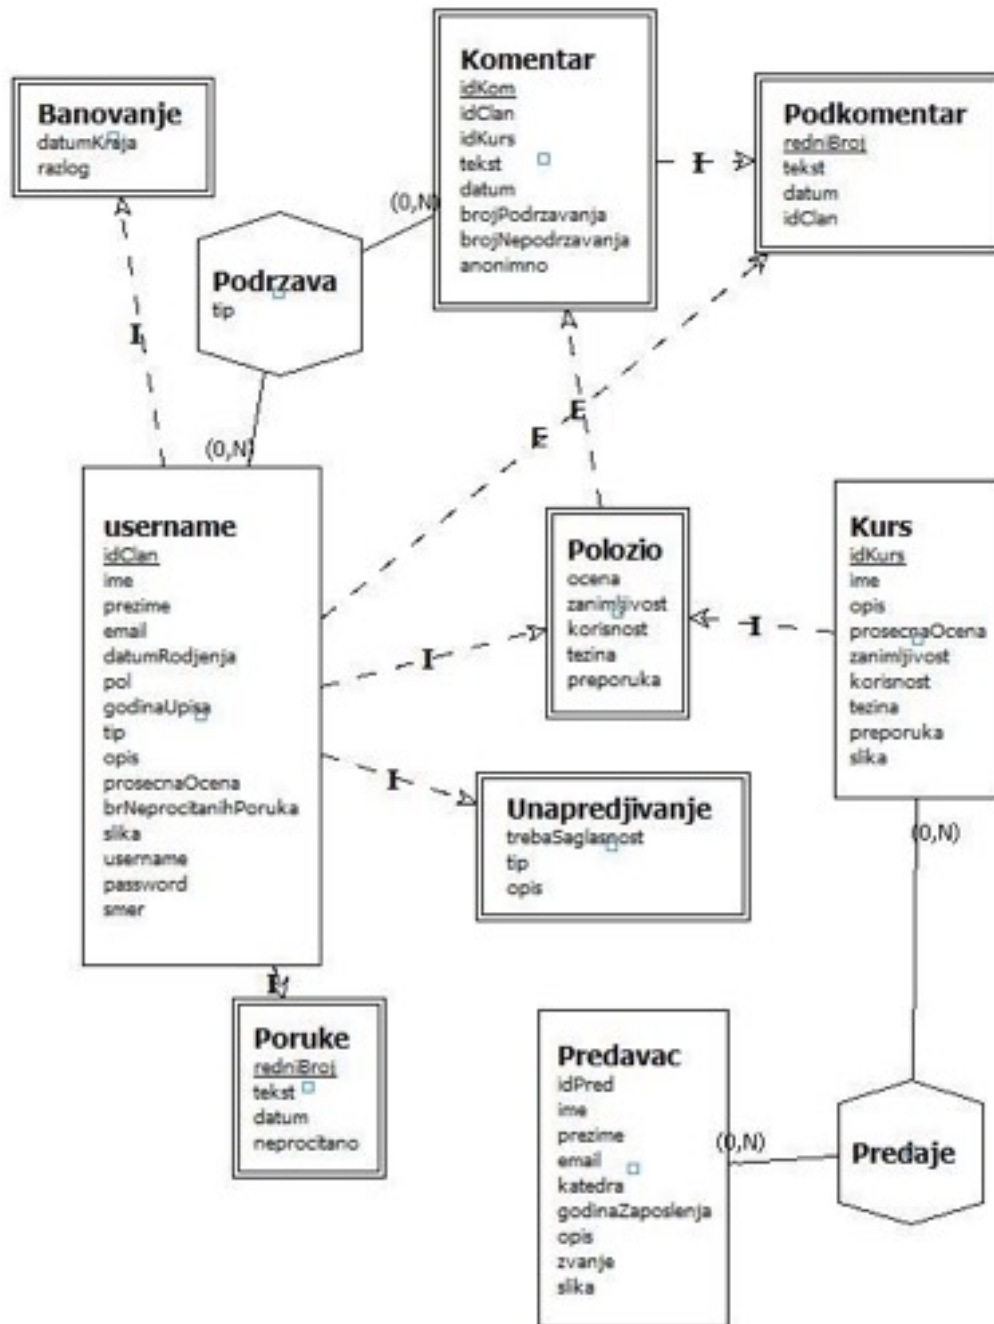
Banovanje
datumKraja
razlog

Komentar
idKom
idClan
idKurs
tekst
datum
brojPodrzavanja
brojNepodrzavanja
anonimno

Podkomentar
redniBroj
tekst
datum
idClan

I

(0,N)

Podrzava
tip

I

(0,N)

E

E

username
idClan
ime
prezime
email
datumRodjenja
pol
godinaUpisa
tip
opis
prosecnaOcena
brNeprocitanihPoruka
slika
username
password
smer

Polozio
ocena
zanimljivost
korisnost
tezina
preporuka

I

I

Kurs
idKurs
ime
opis
prosecnaOcena
zanimljivost
korisnost
tezina
preporuka
slika

I

Unapredjivanje
trebaSaglasnost
tip
opis

(0,N)

I

Poruke
redniBroj
tekst
datum
neprocitano

Predavac
idPred
ime
prezime
email
katedra
godinaZaposlenja
opis
zvanje
slika

(0,N)

Predaje